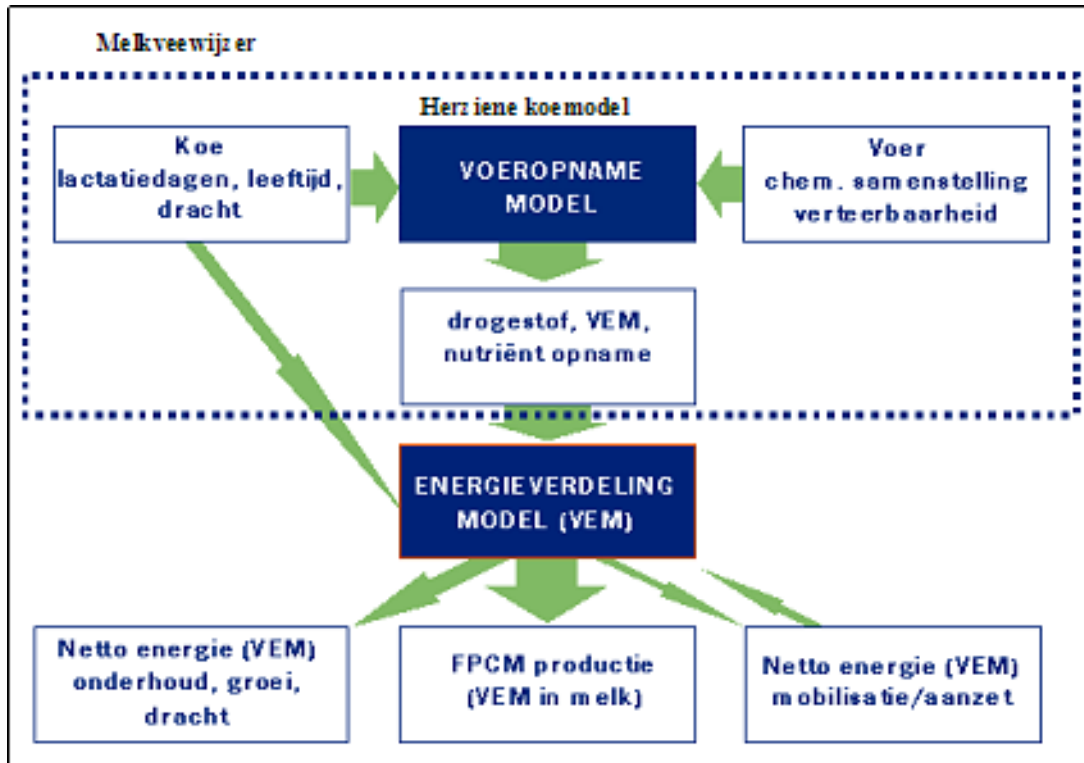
Melkveewijzer

Herziene koemodel

Koe
lactatiedagen, leeftijd, dracht

VOEROPNAME MODEL

Voer
chem. samenstelling verteerbaarheid

drogestof, VEM, nutriënt opname

ENERGIEVERDELING MODEL (VEM)

Netto energie (VEM) onderhoud, groei, dracht

FPCM productie (VEM in melk)

Netto energie (VEM) mobilisatie/aanzet